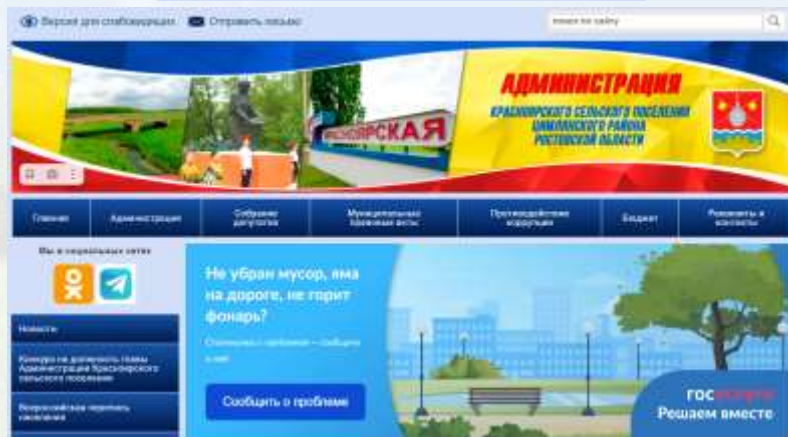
Версия для слабовидящих Отправить письмо

Поиск по сайту

АДМИНИСТРАЦИЯ
КРАСНОЯРСКОГО СЕЛЬСКОГО ПОСЕЛЕНИЯ ЦИМЛЯНСКОГО РАЙОНА РОСТОВСКОЙ ОБЛАСТИ

ЯРСКАЯ

Главная | Администрация | Собрание депутатов | Муниципальные правовые акты | Противодействие коррупции | Бюджет | Реквизиты и контакты

Мы в социальных сетях

Новости

Конкурс на должность главы Администрации Красноярского сельского поселения

Всероссийская перепись населения

Не убран мусор, яма на дороге, не горит фонарь?

Столкнулись с проблемой — сообщите о ней

Сообщить о проблеме

госуслуги
Решаем вместе